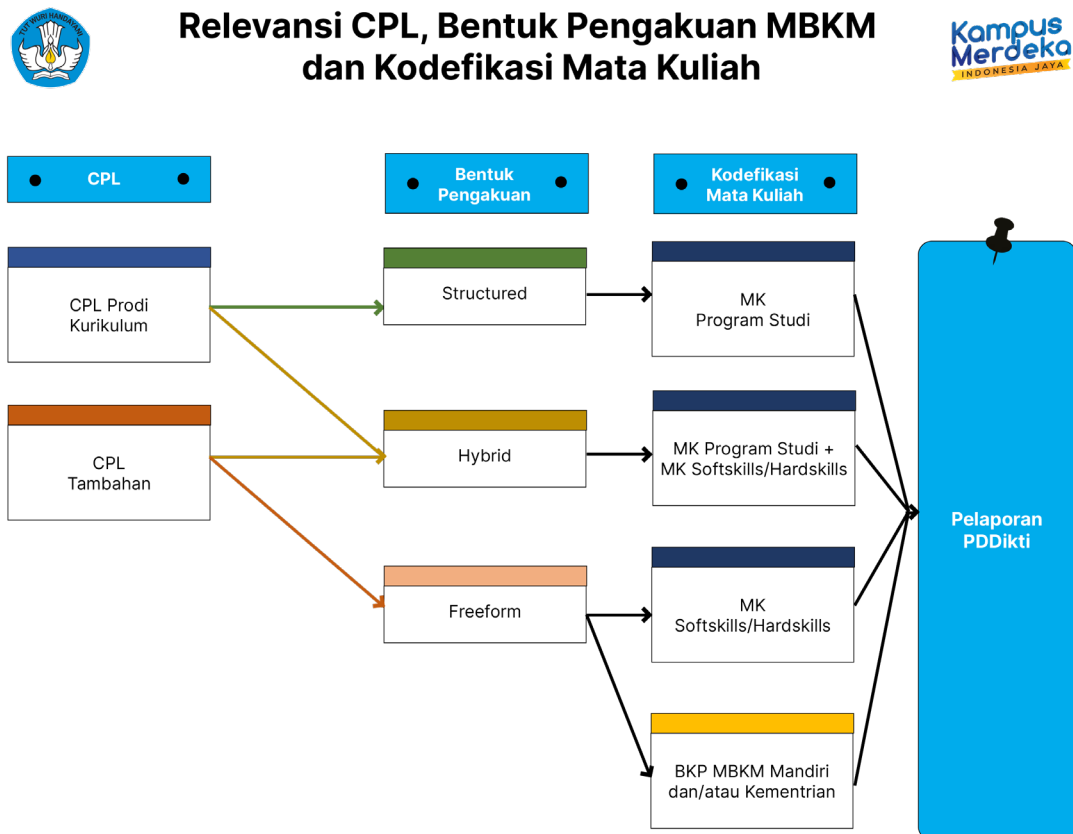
TUT WURI HANDAYANI

Relevansi CPL, Bentuk Pengakuan MBKM dan Kodefikasi Mata Kuliah

Kampus Merdeka
INDONESIA JAYA

CPL

Bentuk Pengakuan

Kodefikasi Mata Kuliah

CPL Prodi Kurikulum

CPL Tambahan

Structured

Hybrid

Freeform

MK Program Studi

MK Program Studi + MK Softskills/Hardskills

MK Softskills/Hardskills

BKP MBKM Mandiri dan/atau Kementrian

Pelaporan PDDikti